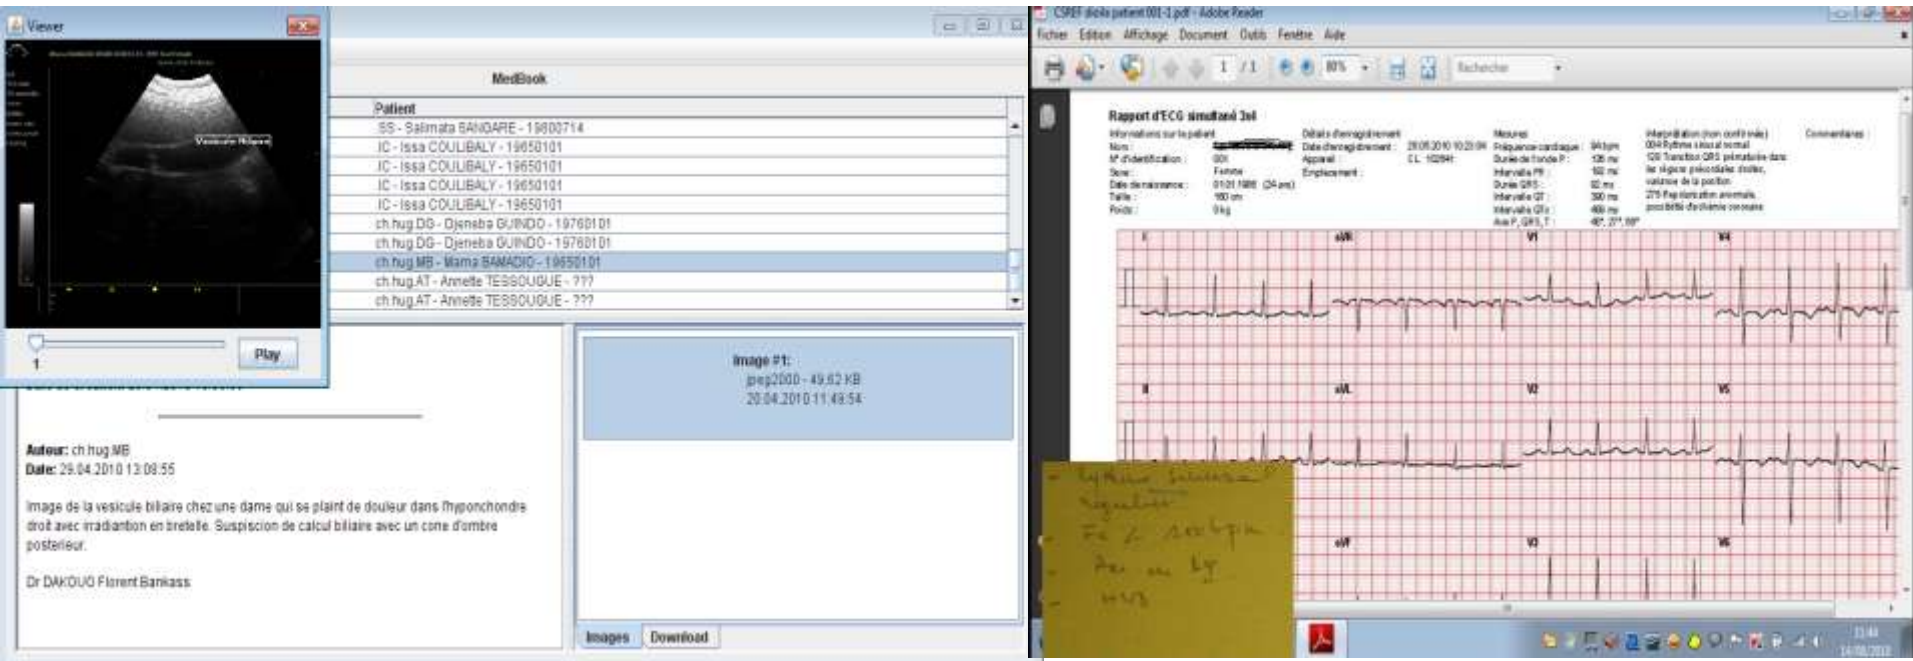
Viewer

Vesicule Biliaire

1

Play

MedBook

Patient

SS - Salimata SANGARE - 19800714
IC - Issa COULIBALY - 19650101
IC - Issa COULIBALY - 19650101
IC - Issa COULIBALY - 19650101
IC - Issa COULIBALY - 19650101
ch.hug.DG - Djeneba GUINDO - 19760101
ch.hug.DG - Djeneba GUINDO - 19760101
ch.hug.MB - Mama BAMADIO - 19650101
ch.hug.AT - Annette TESSOUGUE - ???
ch.hug.AT - Annette TESSOUGUE - ???

Auteur: ch.hug.MB
Date: 29.04.2010 13:08:55

Image de la vesicule biliaire chez une dame qui se plaint de douleur dans l'hyponchondre droit avec irradiantion en bretelle. Suspiscion de calcul biliaire avec un cone d'ombre posterieur.

Dr DAKOUO Florent Bankass

Image #1:
jpeg2000 - 49.62 KB
20.04.2010 11:49:54

Images Download

CSREF diolla patient 001-1.pdf - Adobe Reader

Fichier Edition Affichage Document Outils Fenêtre Aide

1 /1 80% Rechercher

Rapport d'ECG simulé 3el

Informations sur le patient
Nom : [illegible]
N° d'identification : 001
Sexe : Femme
Date de naissance : 01.01.1986 (24 ans)
Taille : 160 cm
Poids : 0 kg

Détails d'enregistrement
Date d'enregistrement : 29.05.2010 10:20:04
Appareil : CL 10284
Emplacement :

Mesures
Fréquence cardiaque : 94 bpm
Durée de l'onde P : 126 ms
Intervalle PR : 160 ms
Durée QRS : 82 ms
Intervalle QT : 380 ms
Intervalle QTc : 400 ms
Axe P, QRS, T : 46°, 27°, 88°

Interprétation (non confirmée)
004 Rythme sinusal normal
120 Transition QRS prématurée dans les dérivations précordiales droites, variante de la position
279 Repolarisation anormale, possibilité d'ischémie coronaire

Commentaires :

I aVR V1 V4
II aVL V2 V5
III aVF V3 V6

Rythme sinusal régulier
Fc = 80 bpm
Axe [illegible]
HVG

11:44
14/06/2010